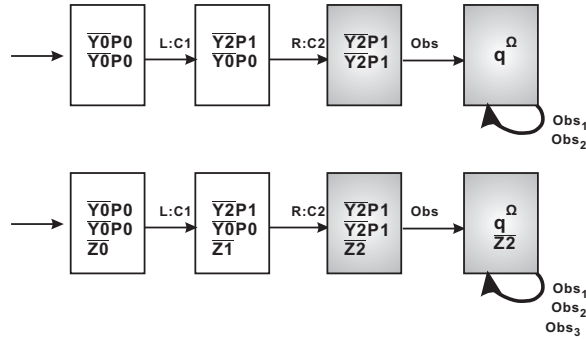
$\overline{Y0}$P0
$\overline{Y0}$P0

L:C1

$\overline{Y2}$P1
$\overline{Y0}$P0

R:C2

$\overline{Y2}$P1
$\overline{Y2}$P1

Obs

$q^{\Omega}$

$Obs_1$
$Obs_2$

$\overline{Y0}$P0
$\overline{Y0}$P0
$\overline{Z0}$

L:C1

$\overline{Y2}$P1
$\overline{Y0}$P0
$\overline{Z1}$

R:C2

$\overline{Y2}$P1
$\overline{Y2}$P1
$\overline{Z2}$

Obs

$q^{\Omega}$
$\overline{Z2}$

$Obs_1$
$Obs_2$
$Obs_3$